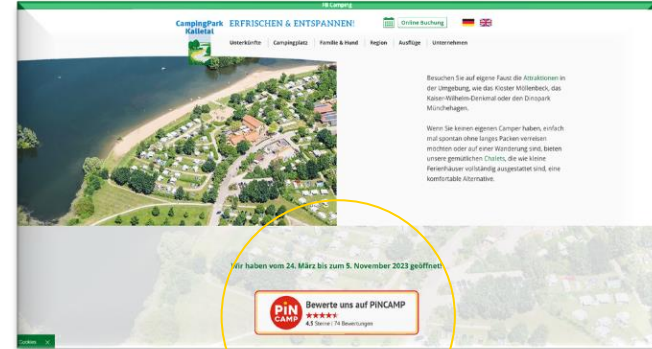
FB Camping

CampingPark Kalletal

ERFRISCHEN & ENTSPANNEN!

Online Buchung

Unterkünfte | Campingplatz | Familie & Hund | Region | Ausflüge | Unternehmen

Besuchen Sie auf eigene Faust die Attraktionen in der Umgebung, wie das Kloster Möllenbeck, das Kaiser-Wilhelm-Denkmal oder den Dinopark Münchehagen.

Wenn Sie keinen eigenen Camper haben, einfach mal spontan ohne langes Packen verreisen möchten oder auf einer Wanderung sind, bieten unsere gemütlichen Chalets, die wie kleine Ferienhäuser vollständig ausgestattet sind, eine komfortable Alternative.

Wir haben vom 24. März bis zum 5. November 2023 geöffnet!

PiN CAMP

Bewerte uns auf PiNCAMP

★★★★★

4.5 Sterne | 74 Bewertungen

Cookies ×